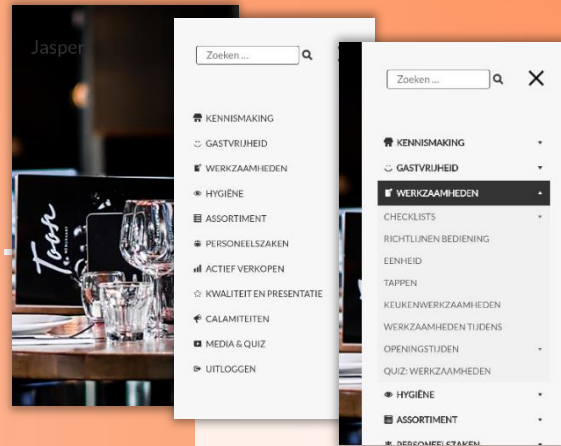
Jasper

Toon

Zoeken ...

KENNISMAKING
GASTVRIJHEID
WERKZAAMHEDEN
HYGIËNE
ASSORTIMENT
PERSONEELSZAKEN
ACTIEF VERKOPEN
KWALITEIT EN PRESENTATIE
CALAMITEITEN
MEDIA & QUIZ
UITLOGGEN

Zoeken ...

KENNISMAKING
GASTVRIJHEID
WERKZAAMHEDEN
CHECKLISTS
RICHTLIJNEN BEDIENING
EENHEID
TAPPEN
KEUKENWERKZAAMHEDEN
WERKZAAMHEDEN TIJDENS OPENINGSTIJDEN
QUIZ: WERKZAAMHEDEN
HYGIËNE
ASSORTIMENT
PERSONEELSZAKEN